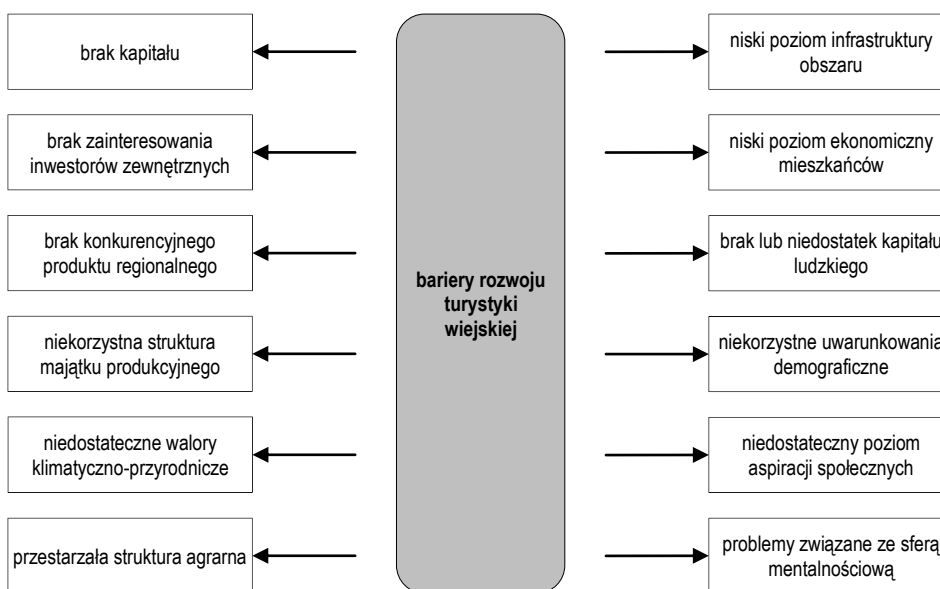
bariery rozwoju turystyki wiejskiej

brak kapitału

brak zainteresowania inwestorów zewnętrznych

brak konkurencyjnego produktu regionalnego

niekorzystna struktura majątku produkcyjnego

niedostateczne walory klimatyczno-przyrodnicze

przestarzała struktura agrarna

niski poziom infrastruktury obszaru

niski poziom ekonomiczny mieszkańców

brak lub niedostatek kapitału ludzkiego

niekorzystne uwarunkowania demograficzne

niedostateczny poziom aspiracji społecznych

problemy związane ze sferą mentalnościową